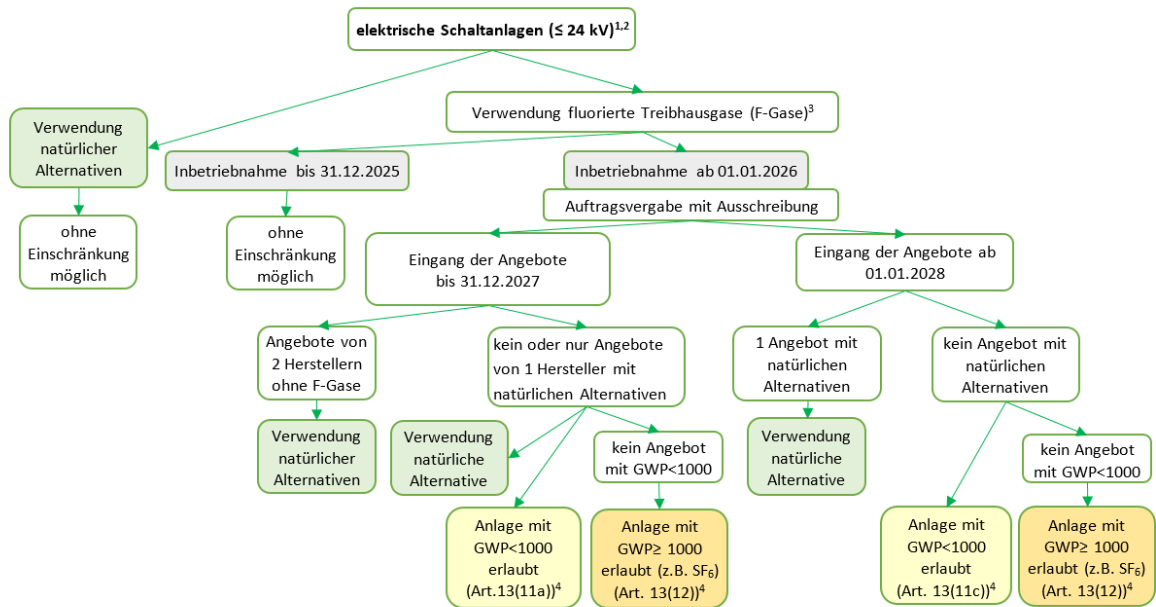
elektrische Schaltanlagen (≤ 24 kV)$^{1,2}$

Verwendung natürlicher Alternativen

ohne Einschränkung möglich

Verwendung fluorierte Treibhausgase (F-Gase)$^{3}$

Inbetriebnahme bis 31.12.2025

ohne Einschränkung möglich

Inbetriebnahme ab 01.01.2026

Auftragsvergabe mit Ausschreibung

Eingang der Angebote bis 31.12.2027

Angebote von 2 Herstellern ohne F-Gase

Verwendung natürlicher Alternativen

kein oder nur Angebote von 1 Hersteller mit natürlichen Alternativen

Verwendung natürliche Alternative

kein Angebot mit GWP<1000

Anlage mit GWP<1000 erlaubt (Art.13(11a))$^{4}$

Anlage mit GWP≥ 1000 erlaubt (z.B. $SF_6$) (Art. 13(12))$^{4}$

Eingang der Angebote ab 01.01.2028

1 Angebot mit natürlichen Alternativen

Verwendung natürliche Alternative

kein Angebot mit natürlichen Alternativen

kein Angebot mit GWP<1000

Anlage mit GWP<1000 erlaubt (Art. 13(11c))$^{4}$

Anlage mit GWP≥ 1000 erlaubt (z.B. $SF_6$) (Art. 13(12))$^{4}$